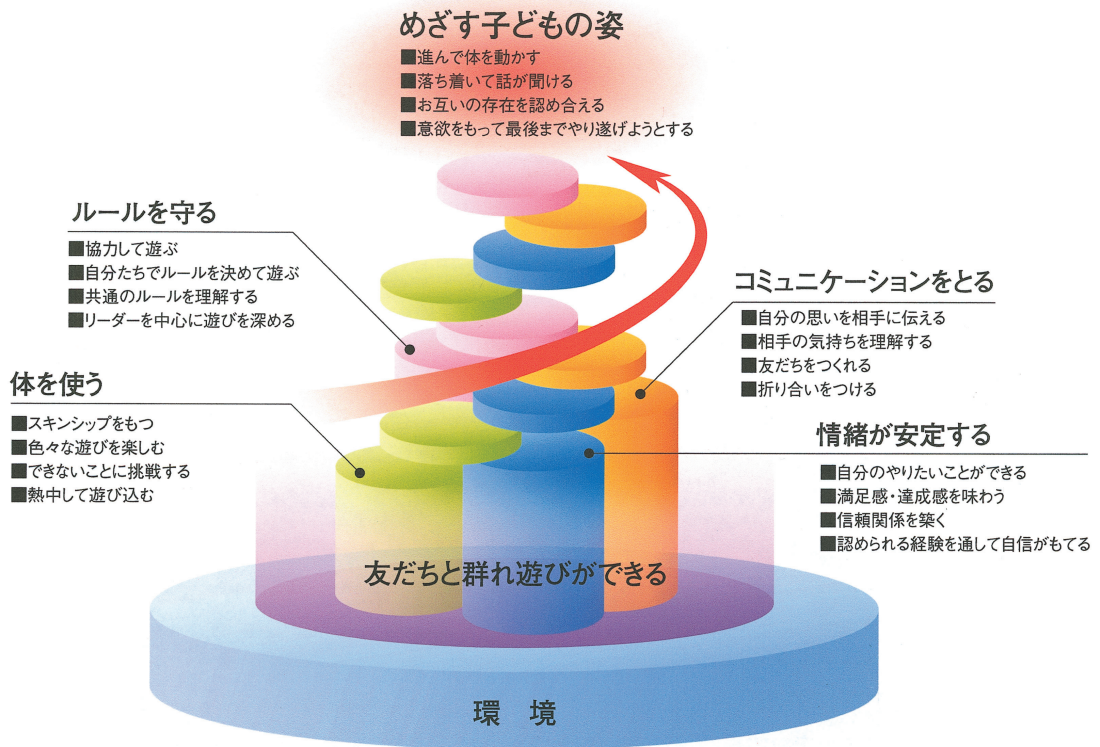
めざす子どもの姿
■進んで体を動かす
■落ち着いて話が聞ける
■お互いの存在を認め合える
■意欲をもって最後までやり遂げようとする

ルールを守る
■協力して遊ぶ
■自分たちでルールを決めて遊ぶ
■共通のルールを理解する
■リーダーを中心に遊びを深める

コミュニケーションをとる
■自分の思いを相手に伝える
■相手の気持ちを理解する
■友だちをつくれる
■折り合いをつける

体を使う
■スキンシップをもつ
■色々な遊びを楽しむ
■できないことに挑戦する
■熱中して遊び込む

情緒が安定する
■自分のやりたいことができる
■満足感・達成感を味わう
■信頼関係を築く
■認められる経験を通して自信がもてる

友だちと群れ遊びができる

環　境